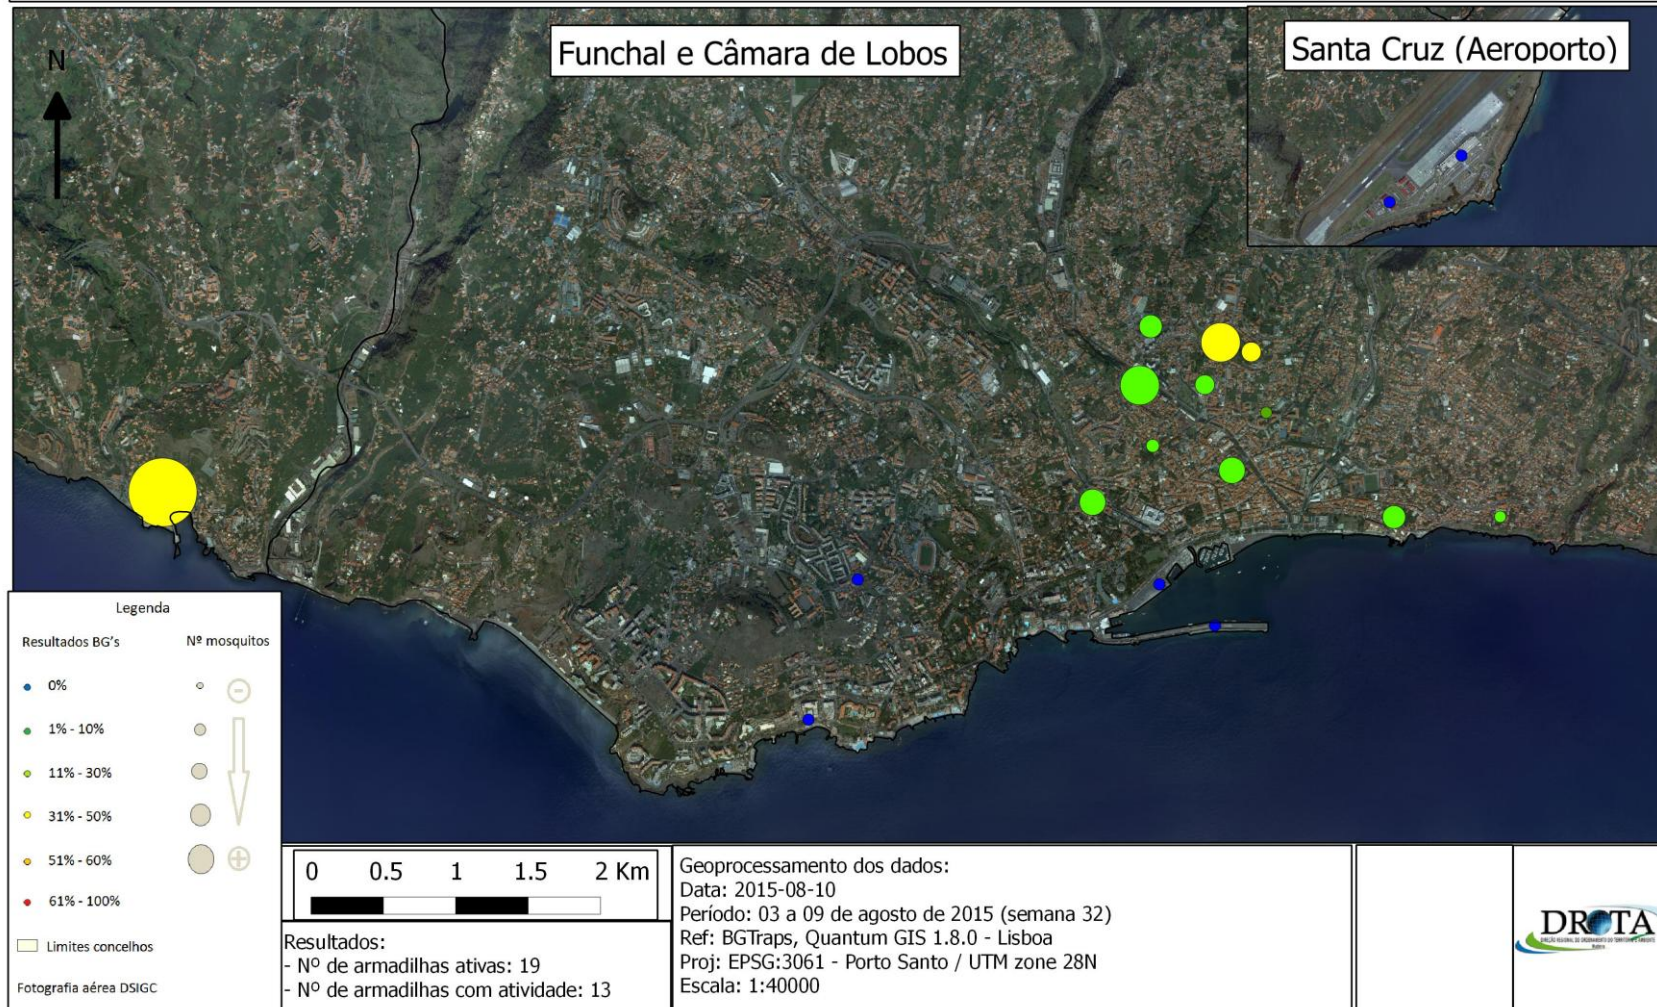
Funchal e Câmara de Lobos

Santa Cruz (Aeroporto)

N

Legenda

Resultados BG's

Nº mosquitos

0%

1% - 10%

11% - 30%

31% - 50%

51% - 60%

61% - 100%

Limites concelhos

Fotografia aérea DSIGC

0 0.5 1 1.5 2 Km

Resultados:
- Nº de armadilhas ativas: 19
- Nº de armadilhas com atividade: 13

Geoprocessamento dos dados:
Data: 2015-08-10
Período: 03 a 09 de agosto de 2015 (semana 32)
Ref: BGTraps, Quantum GIS 1.8.0 - Lisboa
Proj: EPSG:3061 - Porto Santo / UTM zone 28N
Escala: 1:40000

DROTA